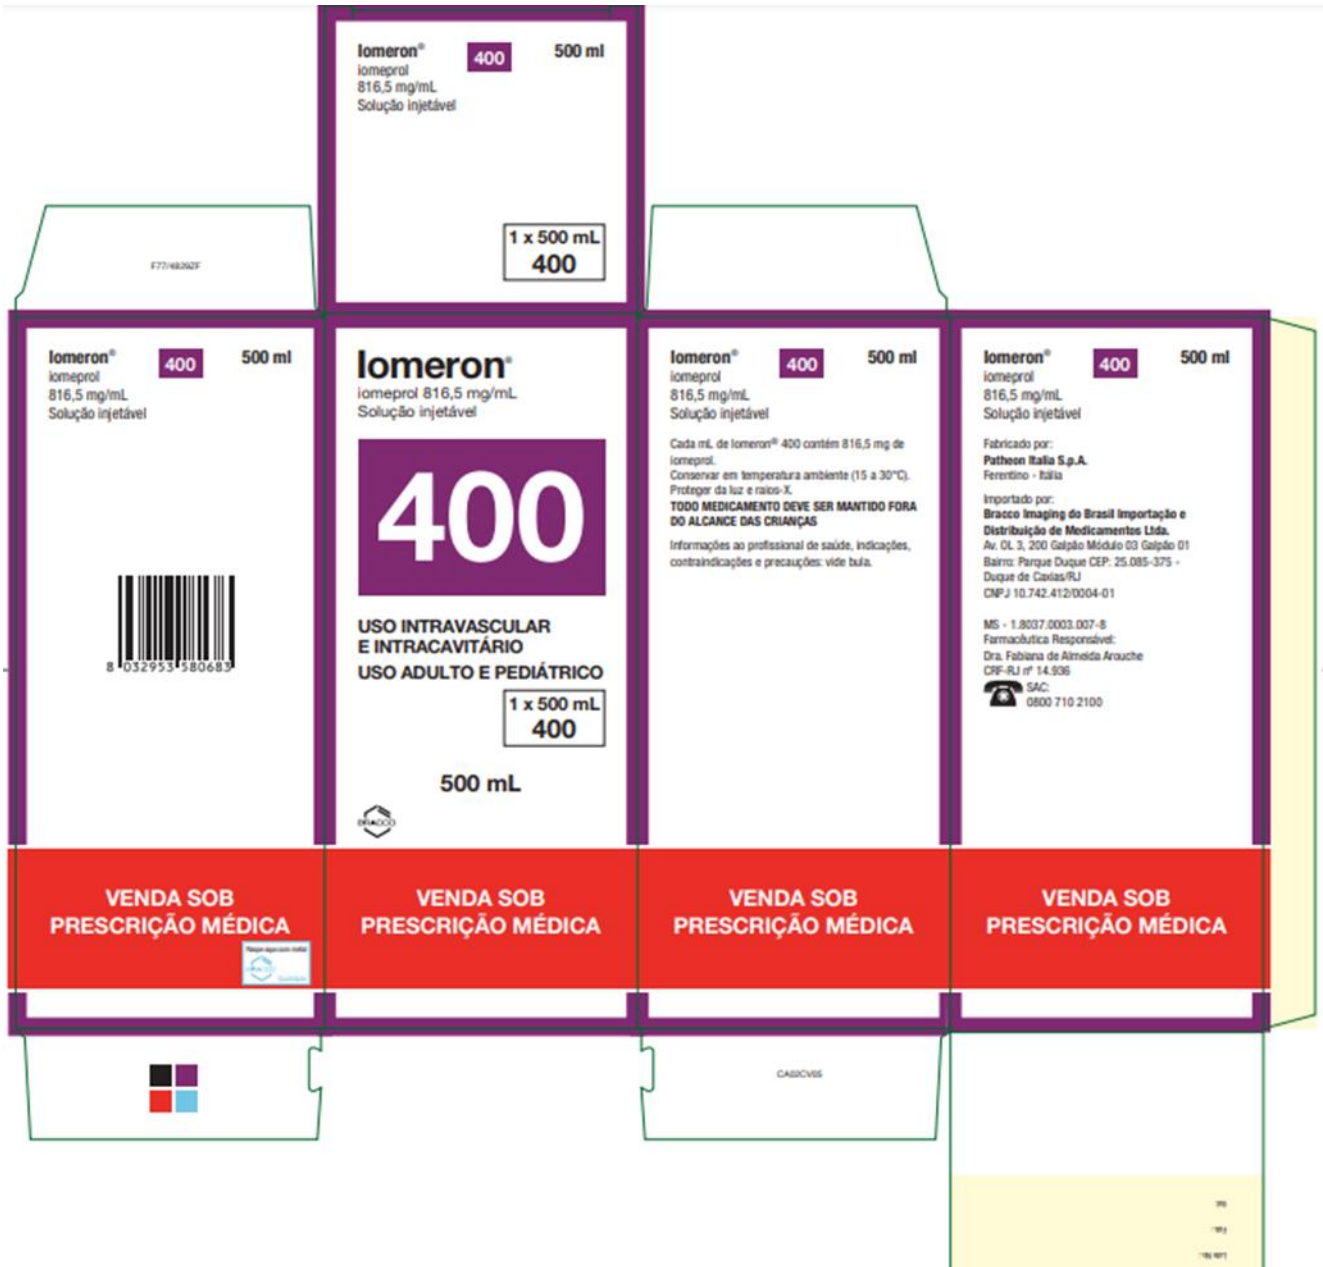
Iomeron®
iomeprol
816,5 mg/mL
Solução injetável
400
500 ml
1 x 500 mL
400

F77/48292F

Iomeron®
iomeprol
816,5 mg/mL
Solução injetável
400
500 ml

8 032953 580683

VENDA SOB PRESCRIÇÃO MÉDICA

Iomeron®
iomeprol 816,5 mg/mL
Solução injetável
400
USO INTRAVASCULAR E INTRACAVITÁRIO
USO ADULTO E PEDIÁTRICO
1 x 500 mL
400
500 mL
BRACCO

VENDA SOB PRESCRIÇÃO MÉDICA

Iomeron®
iomeprol
816,5 mg/mL
Solução injetável
400
500 ml
Cada mL de Iomeron® 400 contém 816,5 mg de iomeprol.
Conservar em temperatura ambiente (15 a 30°C).
Proteger da luz e raios-X.
TODO MEDICAMENTO DEVE SER MANTIDO FORA DO ALCANCE DAS CRIANÇAS
Informações ao profissional de saúde, indicações, contraindicações e precauções: vide bula.

VENDA SOB PRESCRIÇÃO MÉDICA

CA02CV65

Iomeron®
iomeprol
816,5 mg/mL
Solução injetável
400
500 ml
Fabricado por:
Patheon Italia S.p.A.
Ferentino - Itália
Importado por:
Bracco Imaging do Brasil Importação e Distribuição de Medicamentos Ltda.
Av. OL 3, 200 Galpão Módulo 03 Galpão 01
Bairro: Parque Duque CEP: 25.085-375 - Duque de Caxias/RJ
CNPJ 10.742.412/0004-01
MS - 1.8037.0003.007-8
Farmacêutica Responsável:
Dra. Fabiana de Almeida Arouche
CRF-RJ nº 14.936
SAC:
0800 710 2100

VENDA SOB PRESCRIÇÃO MÉDICA